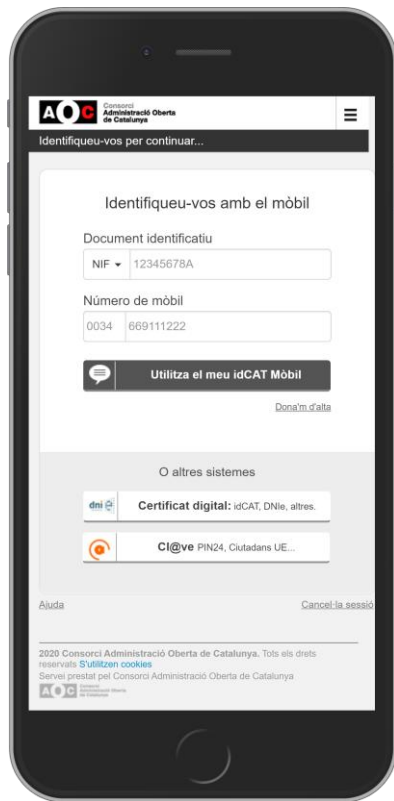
AOC Consorci Administració Oberta de Catalunya

Identifiqueu-vos per continuar...

Identifiqueu-vos amb el mòbil

Document identificatiu

NIF 12345678A

Número de mòbil

0034 669111222

Utilitza el meu idCAT Mòbil

Dona'm d'alta

O altres sistemes

dni Certificat digital: idCAT, DNIe, altres.

Cl@ve PIN24, Ciutadans UE...

Ajuda

Cancel·la sessió

2020 Consorci Administració Oberta de Catalunya. Tots els drets reservats S'utilitzen cookies
Servei prestat pel Consorci Administració Oberta de Catalunya

AOC Consorci Administració Oberta de Catalunya